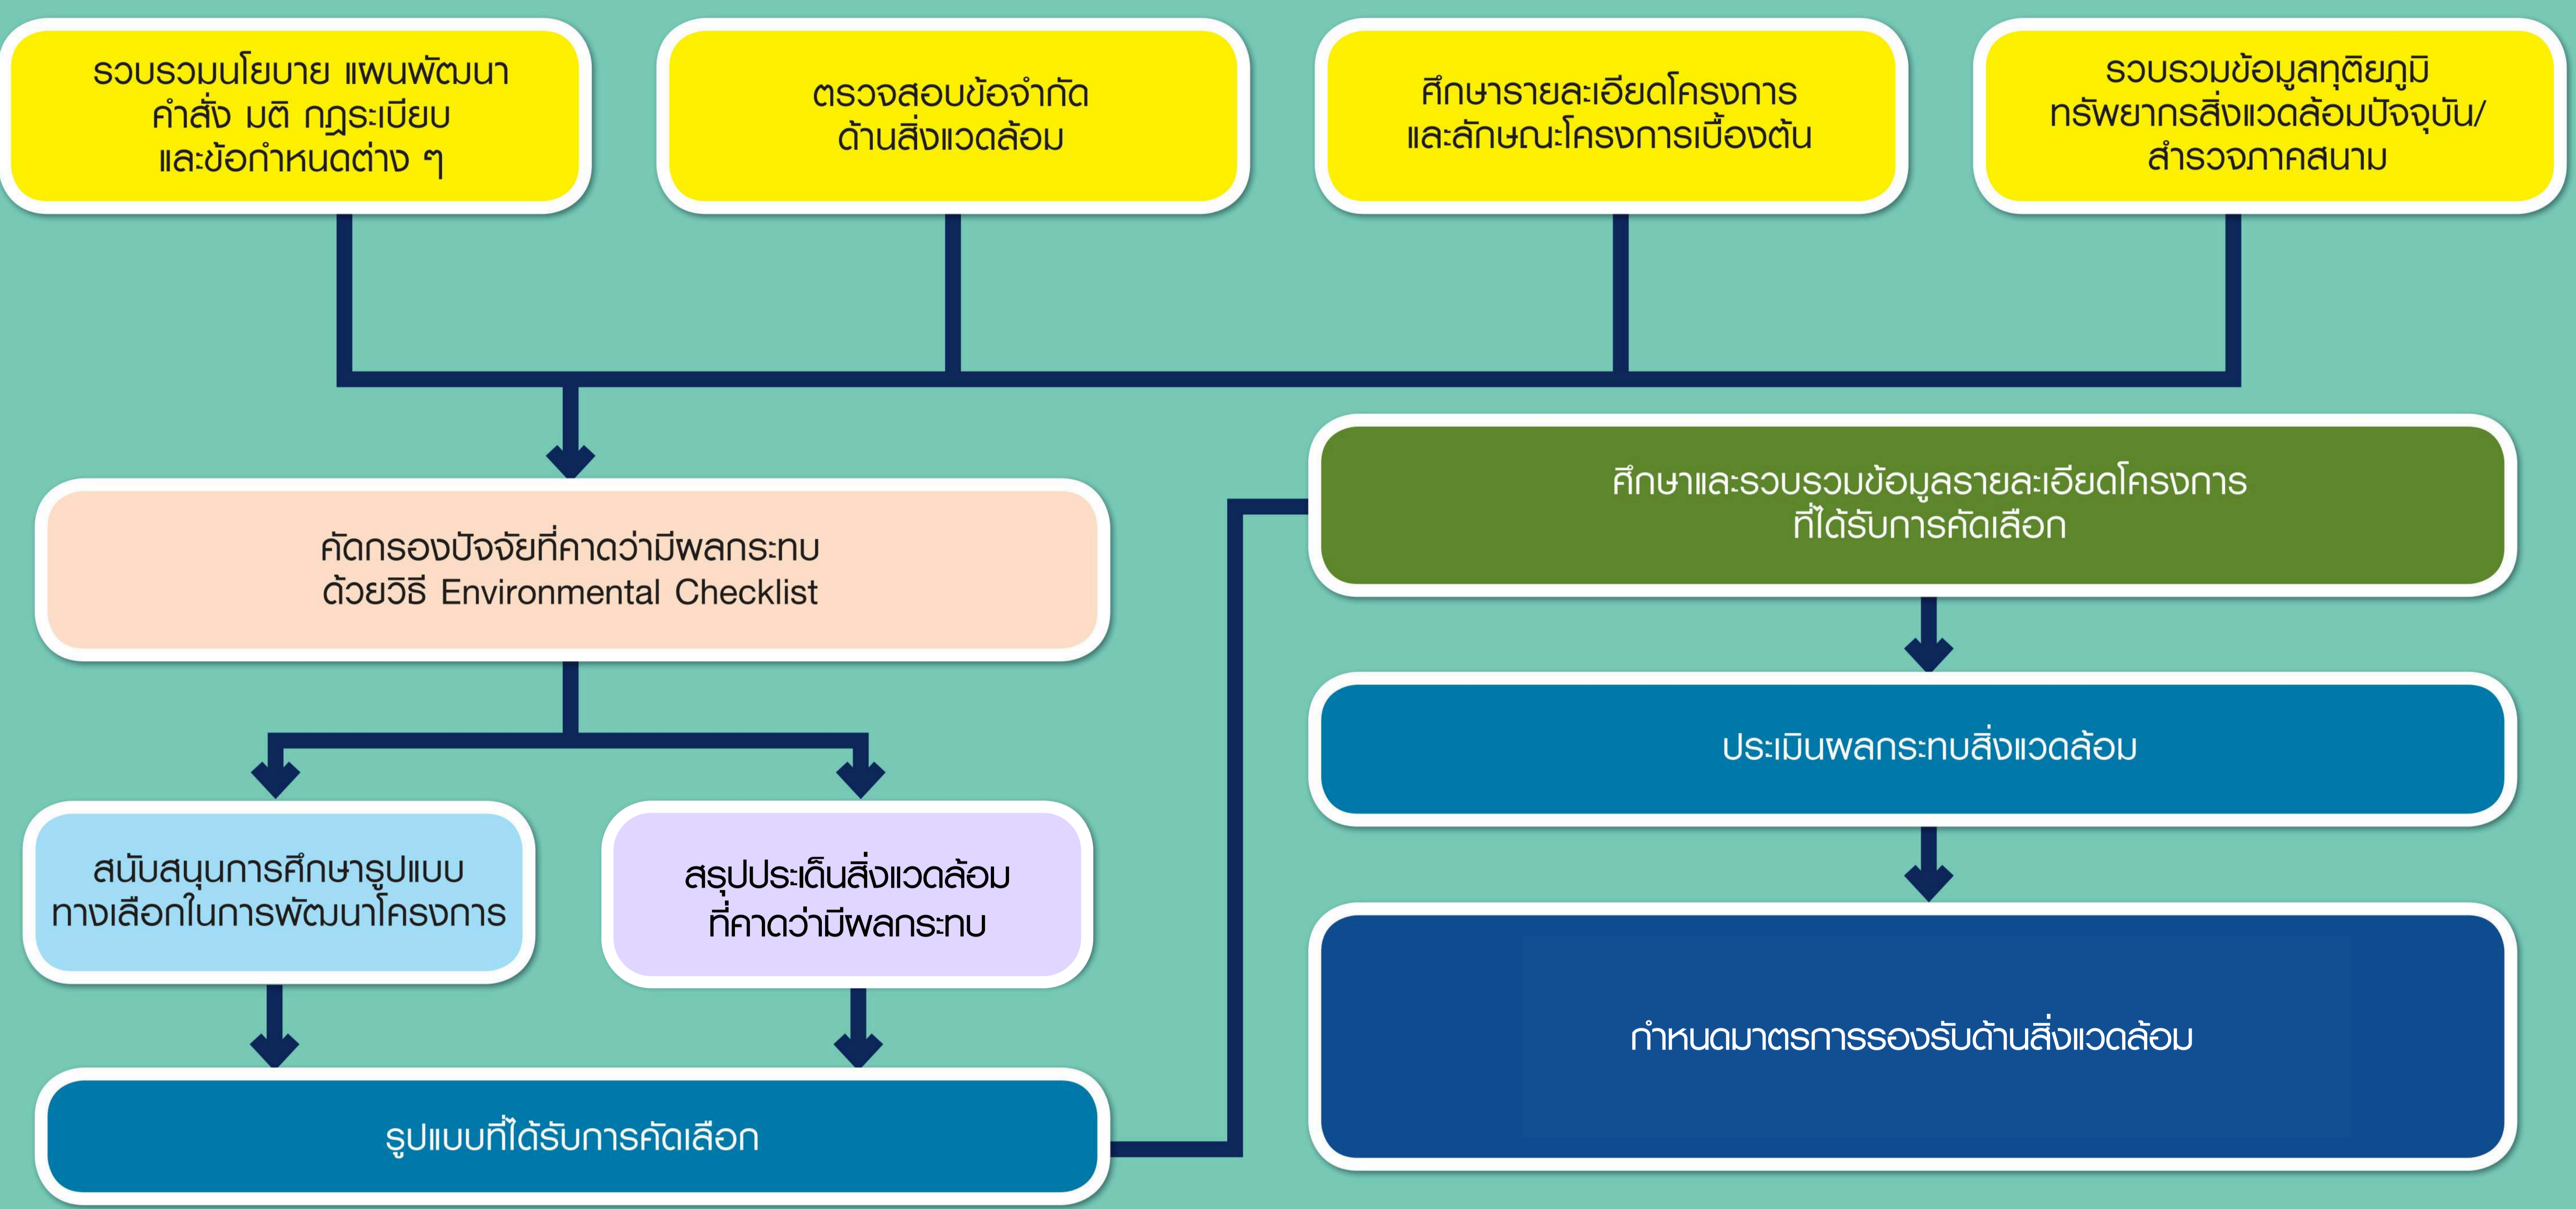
รวบรวมนโยบาย แผนพัฒนา คำสั่ง มติ กฎระเบียบ และข้อกำหนดต่าง ๆ

ตรวจสอบข้อจำกัด ด้านสิ่งแวดล้อม

ศึกษารายละเอียดโครงการ และลักษณะโครงการเบื้องต้น

รวบรวมข้อมูลทุติยภูมิ ทรัพยากรสิ่งแวดล้อมปัจจุบัน/ สำรวจภาคสนาม

คัดกรองปัจจัยที่คาดว่ามีผลกระทบ ด้วยวิธี Environmental Checklist

สนับสนุนการศึกษารูปแบบ ทางเลือกในการพัฒนาโครงการ

สรุปประเด็นสิ่งแวดล้อม ที่คาดว่ามีผลกระทบ

รูปแบบที่ได้รับการคัดเลือก

ศึกษาและรวบรวมข้อมูลรายละเอียดโครงการ ที่ได้รับการคัดเลือก

ประเมินผลกระทบสิ่งแวดล้อม

กำหนดมาตรการรองรับด้านสิ่งแวดล้อม